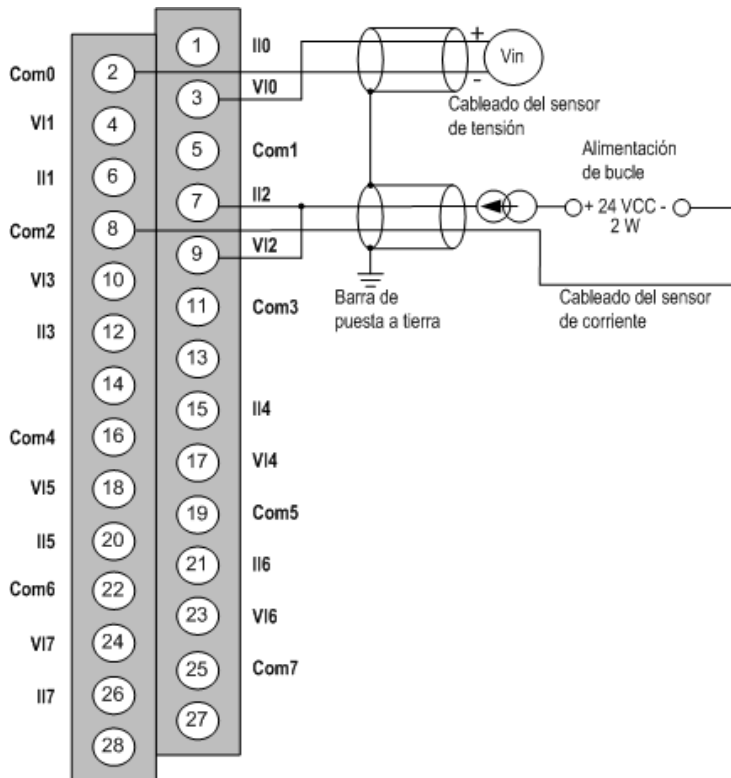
Com0
VI1
II1
Com2
VI3
II3
Com4
VI5
II5
Com6
VI7
II7

2
4
6
8
10
12
14
16
18
20
22
24
26
28

1
3
5
7
9
11
13
15
17
19
21
23
25
27

II0
VI0
Com1
II2
VI2
Com3
II4
VI4
Com5
II6
VI6
Com7

+
Vin
-
Cableado del sensor de tensión

Alimentación de bucle
+ 24 VCC -
2 W

Barra de puesta a tierra

Cableado del sensor de corriente